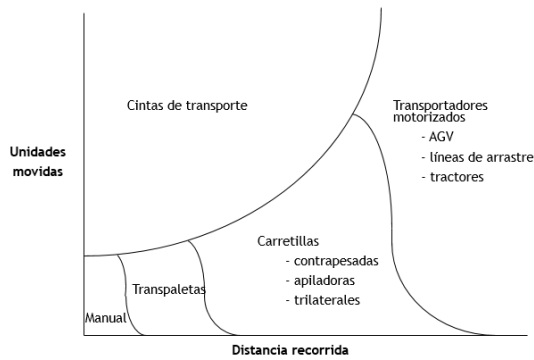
Unidades movidas

Cintas de transporte

Transportadores motorizados
- AGV
- líneas de arrastre
- tractores

Carretillas
- contrapesadas
- apiladoras
- trilaterales

Transpaletas

Manual

Distancia recorrida